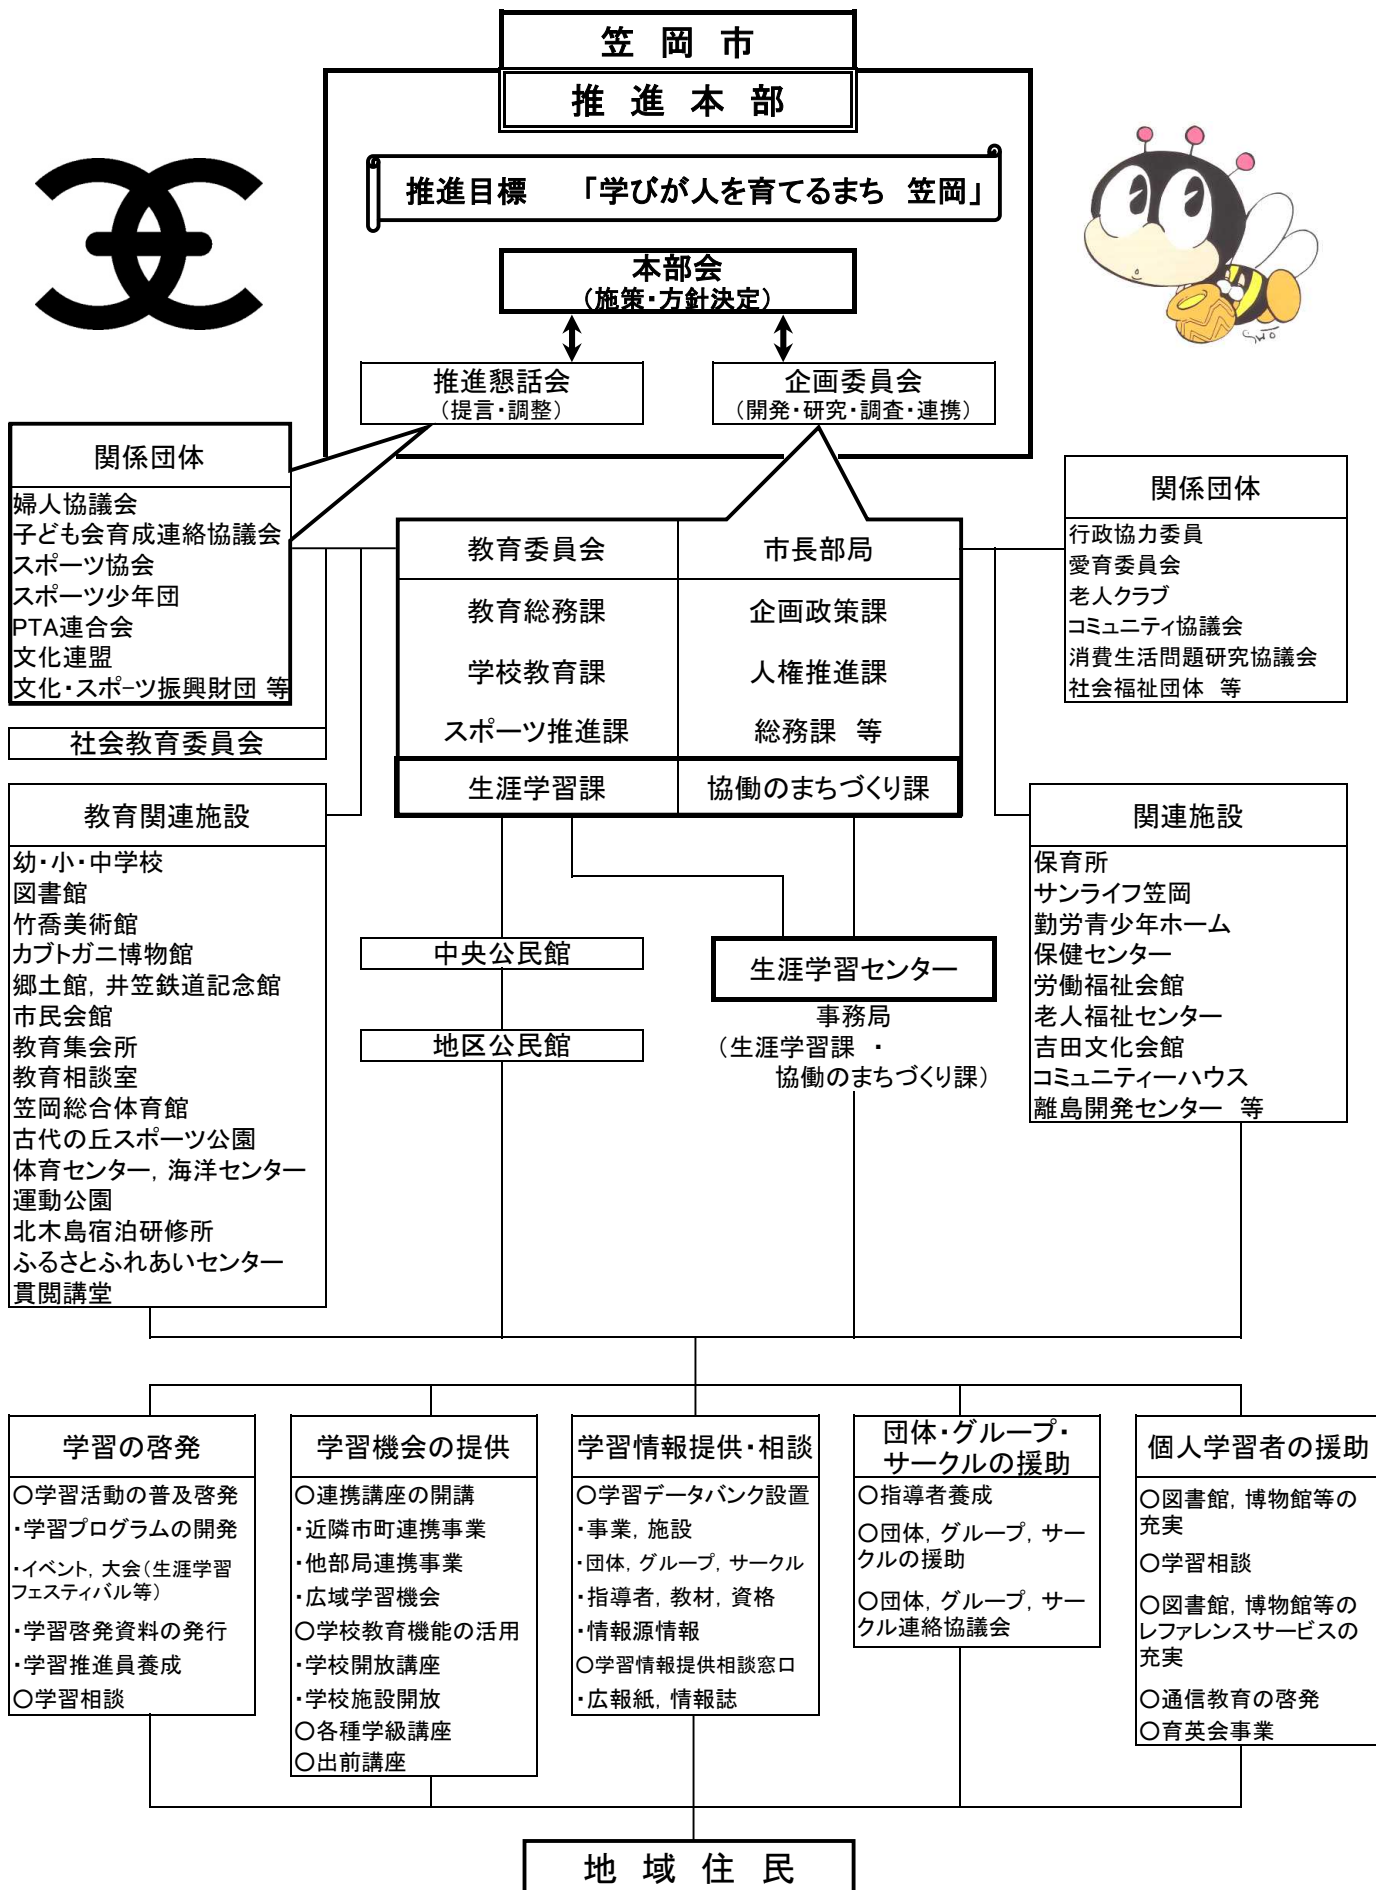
笠 岡 市

推 進 本 部

推進目標 「学びが人を育てるまち 笠岡」

本部会
（施策・方針決定）

推進懇話会
（提言・調整）

企画委員会
（開発・研究・調査・連携）

関係団体
婦人協議会
子ども会育成連絡協議会
スポーツ協会
スポーツ少年団
PTA連合会
文化連盟
文化・スポーツ振興財団 等

社会教育委員会

| 教育委員会 | 市長部局 |
|---|---|
| 教育総務課 | 企画政策課 |
| 学校教育課 | 人権推進課 |
| スポーツ推進課 | 総務課 等 |
| 生涯学習課 | 協働のまちづくり課 |

関係団体
行政協力委員
愛育委員会
老人クラブ
コミュニティ協議会
消費生活問題研究協議会
社会福祉団体 等

教育関連施設
幼・小・中学校
図書館
竹喬美術館
カブトガニ博物館
郷土館，井笠鉄道記念館
市民会館
教育集会所
教育相談室
笠岡総合体育館
古代の丘スポーツ公園
体育センター，海洋センター
運動公園
北木島宿泊研修所
ふるさとふれあいセンター
貫閲講堂

中央公民館

地区公民館

生涯学習センター
事務局
（生涯学習課 ・
協働のまちづくり課）

関連施設
保育所
サンライフ笠岡
勤労青少年ホーム
保健センター
労働福祉会館
老人福祉センター
吉田文化会館
コミュニティーハウス
離島開発センター 等

学習の啓発
○学習活動の普及啓発
・学習プログラムの開発
・イベント，大会（生涯学習フェスティバル等）
・学習啓発資料の発行
・学習推進員養成
○学習相談

学習機会の提供
○連携講座の開講
・近隣市町連携事業
・他部局連携事業
・広域学習機会
○学校教育機能の活用
・学校開放講座
・学校施設開放
○各種学級講座
○出前講座

学習情報提供・相談
○学習データバンク設置
・事業，施設
・団体，グループ，サークル
・指導者，教材，資格
・情報源情報
○学習情報提供相談窓口
・広報紙，情報誌

団体・グループ・サークルの援助
○指導者養成
○団体，グループ，サークルの援助
○団体，グループ，サークル連絡協議会

個人学習者の援助
○図書館，博物館等の充実
○学習相談
○図書館，博物館等のレファレンスサービスの充実
○通信教育の啓発
○育英会事業

地 域 住 民